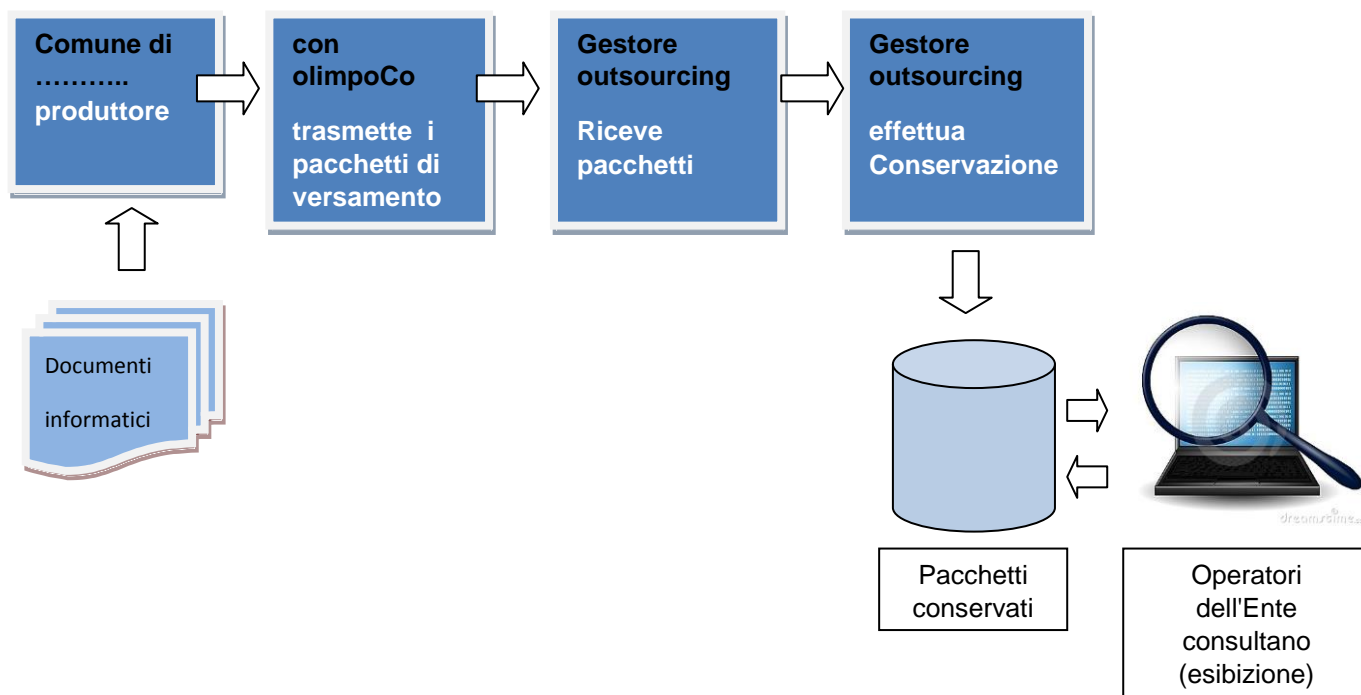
Comune di ……….. produttore

con olimpoCo

trasmette i pacchetti di versamento

Gestore outsourcing

Riceve pacchetti

Gestore outsourcing

effettua Conservazione

Documenti

informatici

dreamstime

Pacchetti conservati

Operatori dell'Ente consultano (esibizione)